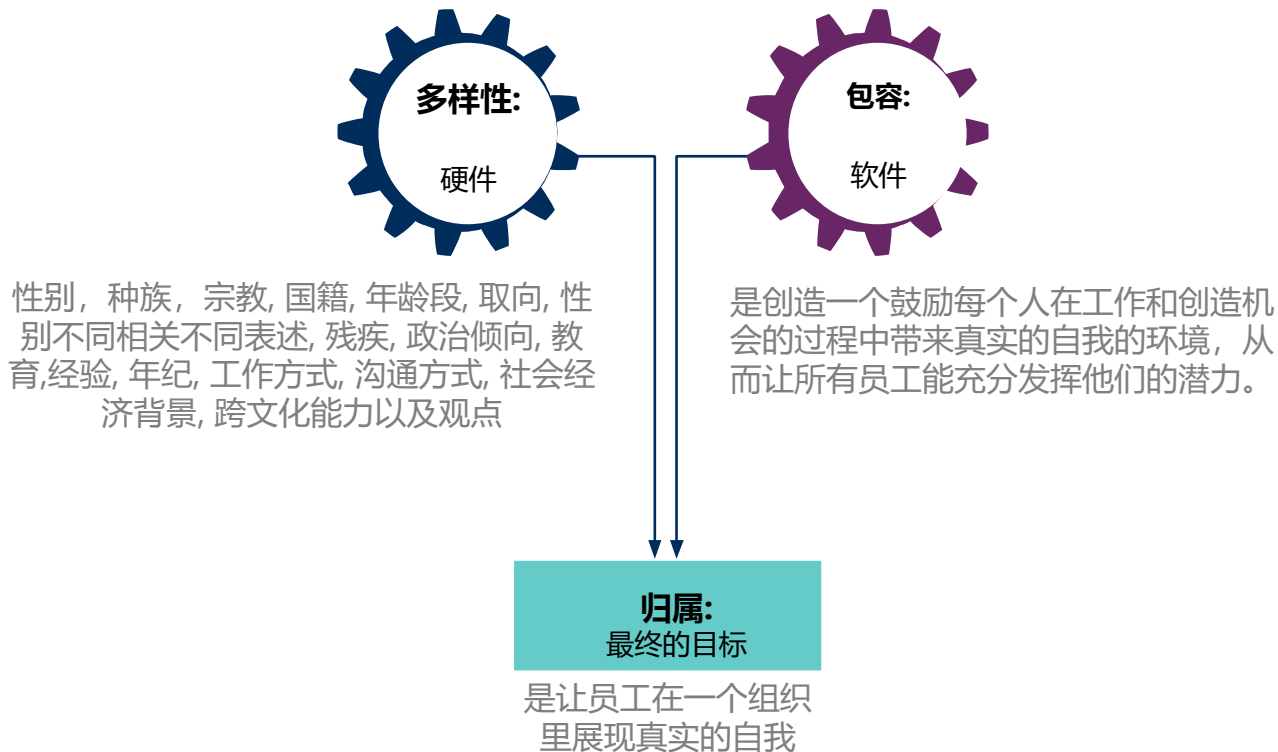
多样性:

硬件

包容:

软件

性别，种族，宗教, 国籍, 年龄段, 取向, 性别不同相关不同表述, 残疾, 政治倾向, 教育,经验, 年纪, 工作方式, 沟通方式, 社会经济背景, 跨文化能力以及观点

是创造一个鼓励每个人在工作和创造机会的过程中带来真实的自我的环境，从而让所有员工能充分发挥他们的潜力。

归属:
最终的目标

是让员工在一个组织里展现真实的自我